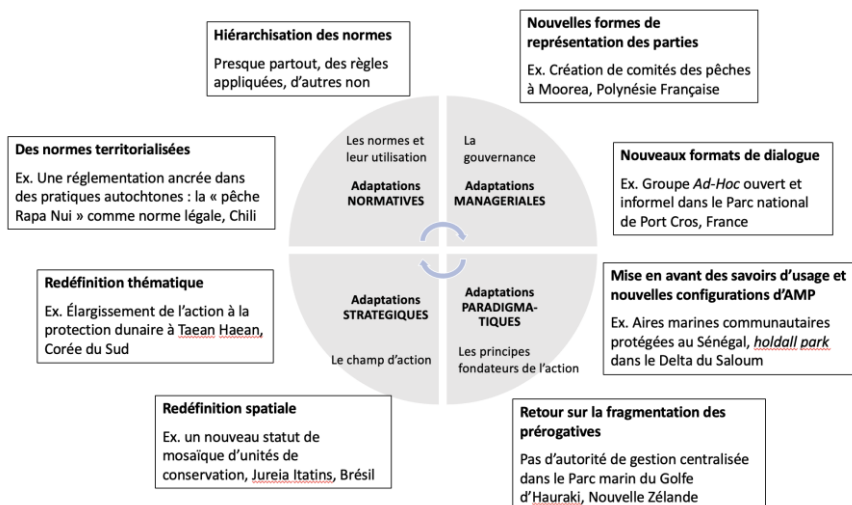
Hiérarchisation des normes

Presque partout, des règles appliquées, d'autres non

Nouvelles formes de représentation des parties

Ex. Création de comités des pêches à Moorea, Polynésie Française

Des normes territorialisées

Ex. Une réglementation ancrée dans des pratiques autochtones : la « pêche Rapa Nui » comme norme légale, Chili

Les normes et leur utilisation

Adaptations NORMATIVES

La gouvernance

Adaptations MANAGERIALES

Nouveaux formats de dialogue

Ex. Groupe Ad-Hoc ouvert et informel dans le Parc national de Port Cros, France

Redéfinition thématique

Ex. Élargissement de l'action à la protection dunaire à Taean Haean, Corée du Sud

Adaptations STRATEGIQUES

Le champ d'action

Adaptations PARADIGMA-TIQUES

Les principes fondateurs de l'action

Mise en avant des savoirs d'usage et nouvelles configurations d'AMP

Ex. Aires marines communautaires protégées au Sénégal, holdall park dans le Delta du Saloum

Redéfinition spatiale

Ex. un nouveau statut de mosaïque d'unités de conservation, Jureia Itatins, Brésil

Retour sur la fragmentation des prérogatives

Pas d'autorité de gestion centralisée dans le Parc marin du Golfe d'Hauraki, Nouvelle Zélande